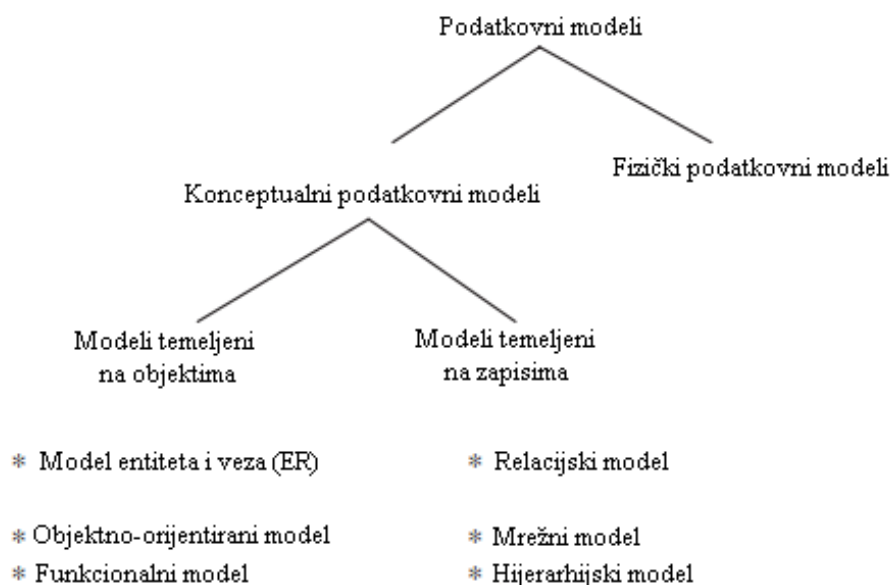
Podatkovni modeli

Konceptualni podatkovni modeli

Fizički podatkovni modeli

Modeli temeljeni na objektima

Modeli temeljeni na zapisima

* Model entiteta i veza (ER)

* Objektno-orijentirani model

* Funkcionalni model

* Relacijski model

* Mrežni model

* Hijerarhijski model